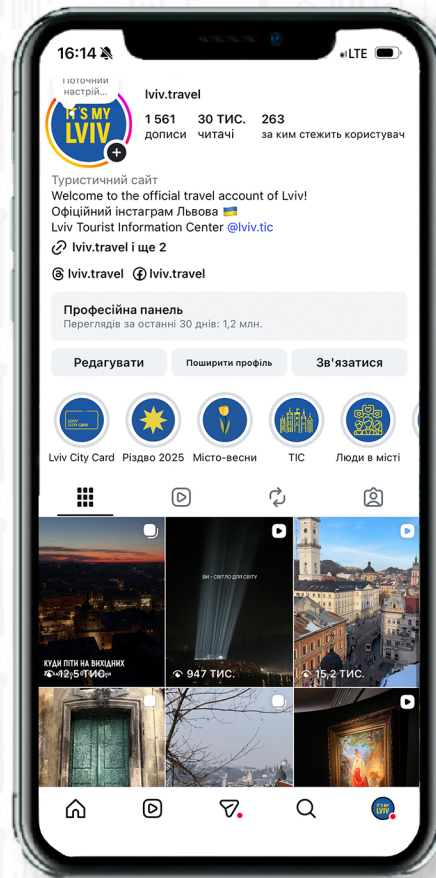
16:14

LTE

Поточний настрій...

IT'S MY LVIV

lviv.travel

1 561 дописи

30 ТИС. читачі

263 за ким стежить користувач

Туристичний сайт
Welcome to the official travel account of Lviv!
Офіційний інстаграм Львова 🇺🇦
Lviv Tourist Information Center @lviv.tic

lviv.travel і ще 2

lviv.travel lviv.travel

Професійна панель
Переглядів за останні 30 днів: 1,2 млн.

Редагувати

Поширити профіль

Зв'язатися

Lviv City Card

Різдво 2025

Місто-весни

ТІС

Люди в місті

КУДИ ПІТИ НА ВИХІДНИХ

12,5 ТИС.

ВИ - СВІТЛО ДЛЯ СВІТУ

947 ТИС.

15,2 ТИС.